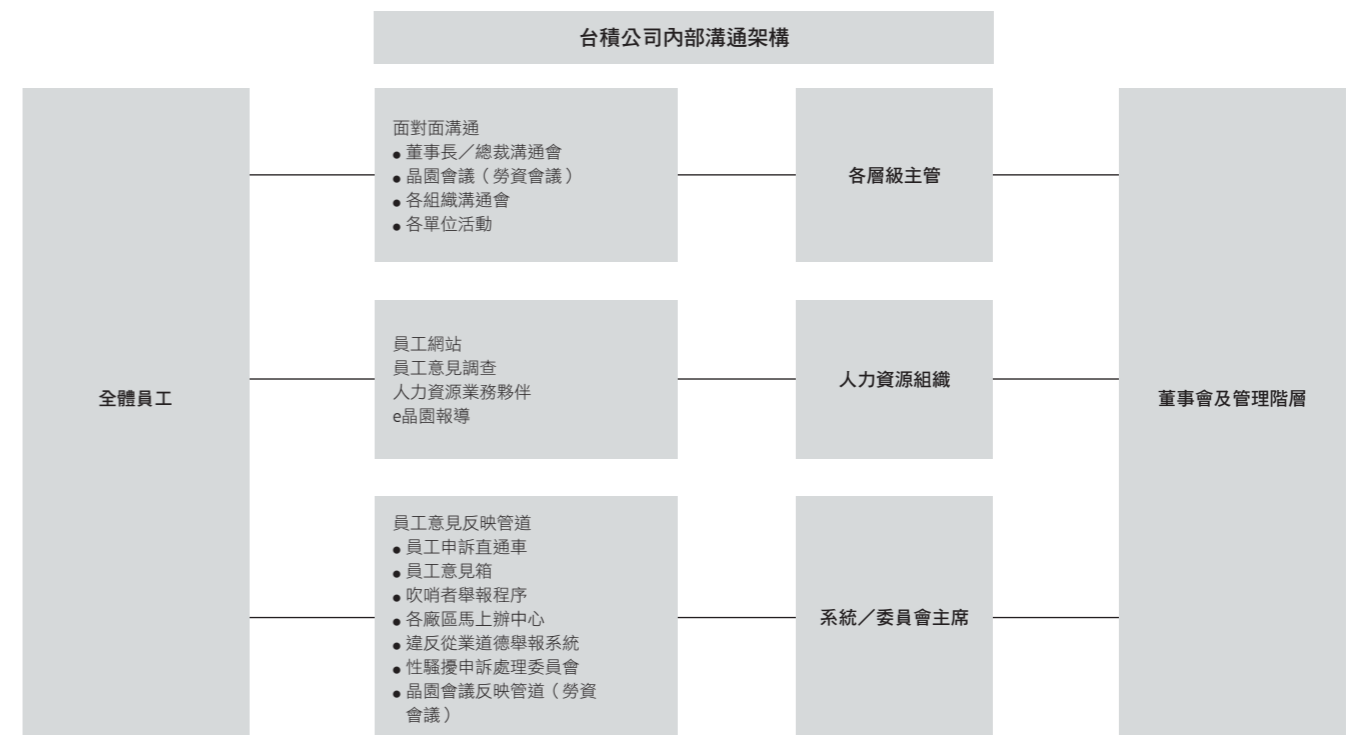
台積公司內部溝通架構

全體員工

面對面溝通
● 董事長／總裁溝通會
● 晶園會議（勞資會議）
● 各組織溝通會
● 各單位活動

各層級主管

員工網站
員工意見調查
人力資源業務夥伴
e晶園報導

人力資源組織

員工意見反映管道
● 員工申訴直通車
● 員工意見箱
● 吹哨者舉報程序
● 各廠區馬上辦中心
● 違反從業道德舉報系統
● 性騷擾申訴處理委員會
● 晶園會議反映管道（勞資會議）

系統／委員會主席

董事會及管理階層